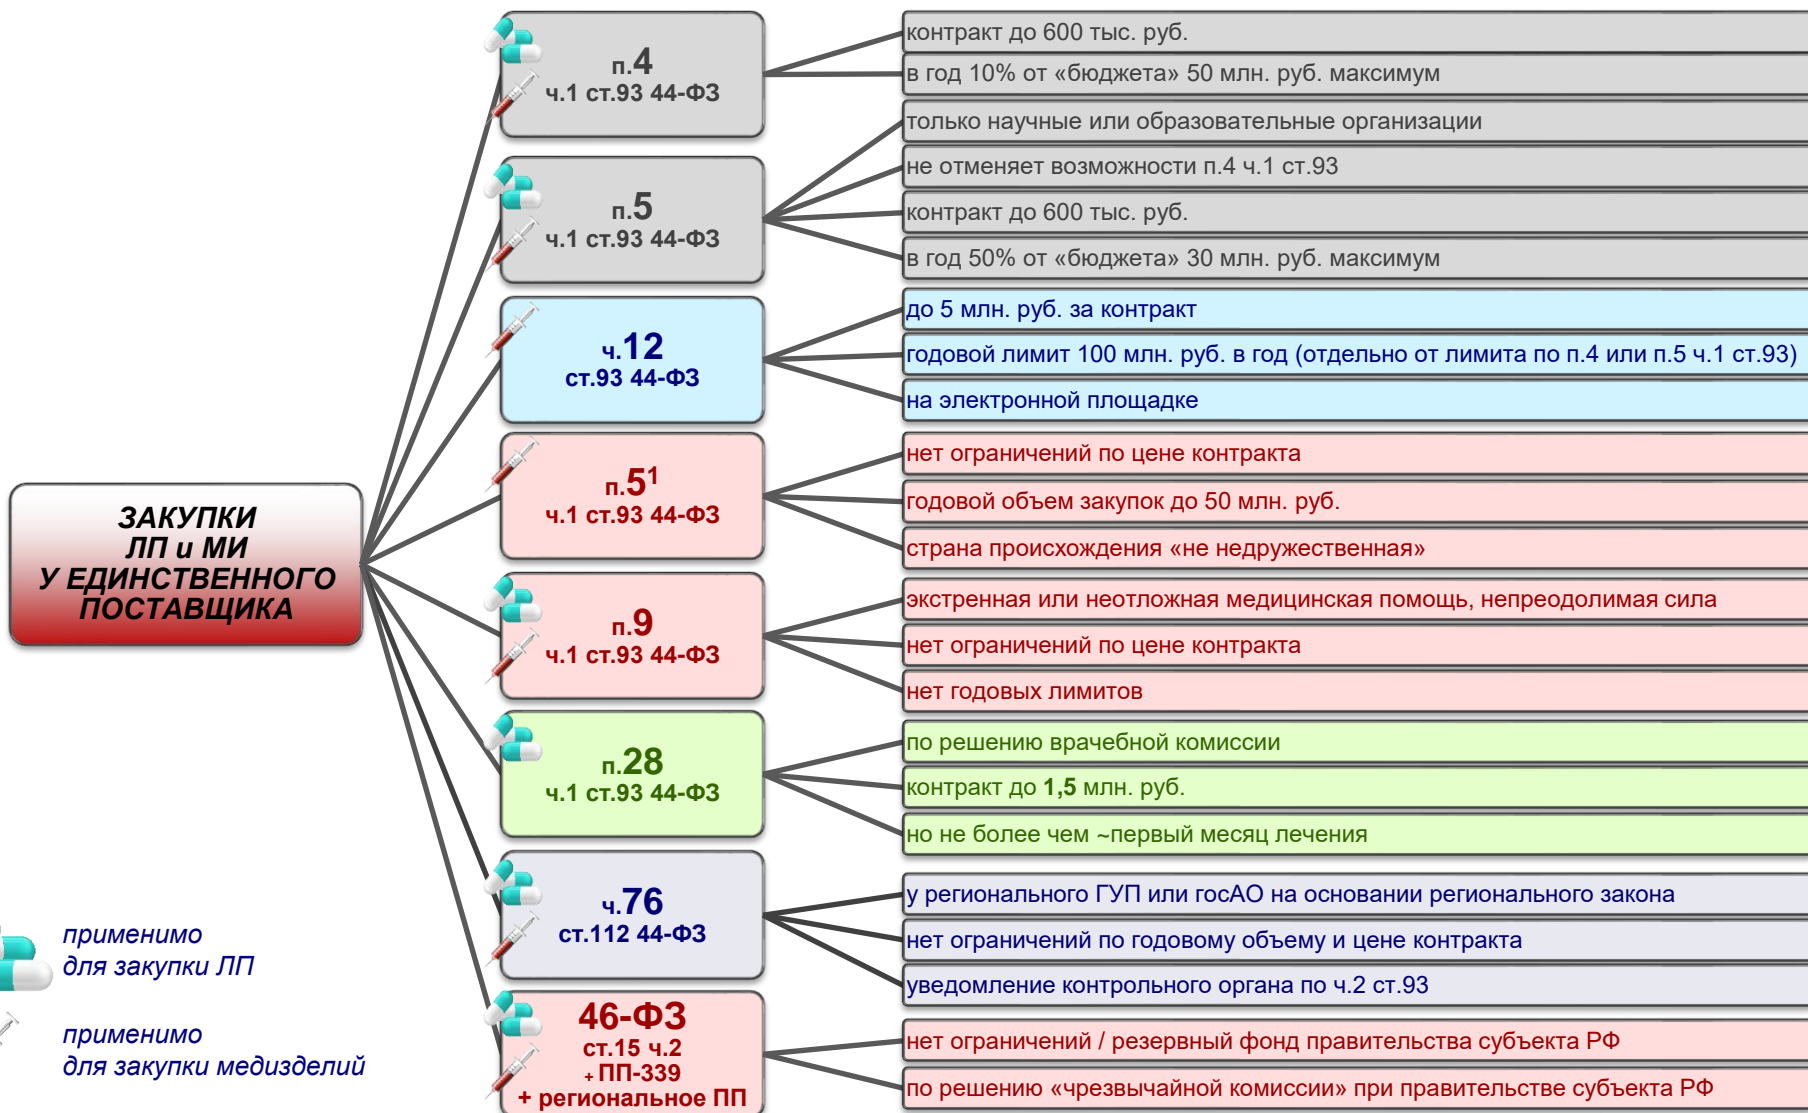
ЗАКУПКИ ЛП и МИ У ЕДИНСТВЕННОГО ПОСТАВЩИКА

п.4
ч.1 ст.93 44-ФЗ

контракт до 600 тыс. руб.
в год 10% от «бюджета» 50 млн. руб. максимум

п.5
ч.1 ст.93 44-ФЗ

только научные или образовательные организации
не отменяет возможности п.4 ч.1 ст.93
контракт до 600 тыс. руб.
в год 50% от «бюджета» 30 млн. руб. максимум

ч.12
ст.93 44-ФЗ

до 5 млн. руб. за контракт
годовой лимит 100 млн. руб. в год (отдельно от лимита по п.4 или п.5 ч.1 ст.93)
на электронной площадке

п.$5^1$
ч.1 ст.93 44-ФЗ

нет ограничений по цене контракта
годовой объем закупок до 50 млн. руб.
страна происхождения «не недружественная»

п.9
ч.1 ст.93 44-ФЗ

экстренная или неотложная медицинская помощь, непреодолимая сила
нет ограничений по цене контракта
нет годовых лимитов

п.28
ч.1 ст.93 44-ФЗ

по решению врачебной комиссии
контракт до 1,5 млн. руб.
но не более чем ~первый месяц лечения

ч.76
ст.112 44-ФЗ

у регионального ГУП или госАО на основании регионального закона
нет ограничений по годовому объему и цене контракта
уведомление контрольного органа по ч.2 ст.93

46-ФЗ
ст.15 ч.2
+ ПП-339
+ региональное ПП

нет ограничений / резервный фонд правительства субъекта РФ
по решению «чрезвычайной комиссии» при правительстве субъекта РФ

применимо для закупки ЛП

применимо для закупки медизделий